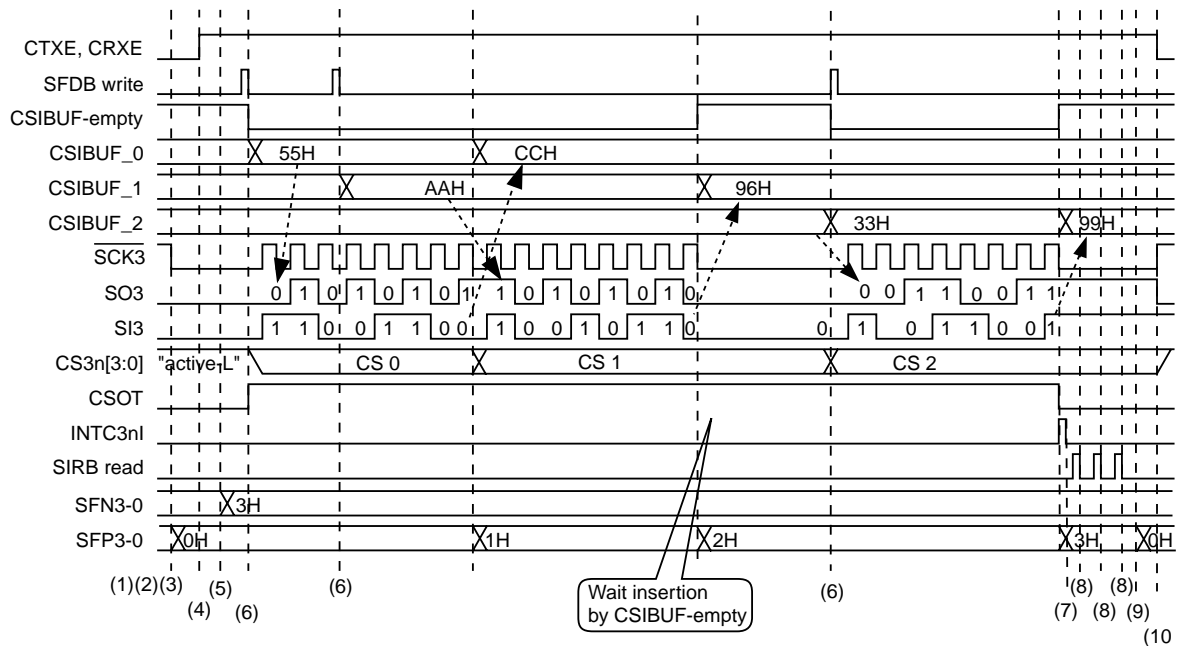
CTXE, CRXE
SFDB write
CSIBUF-empty
CSIBUF_0
55H
CCH
CSIBUF_1
AAH
96H
CSIBUF_2
33H
99H
$\overline{SCK3}$
SO3
0 1 0 1 0 1 0 1 1 0 1 0 1 0 1 0
0 0 1 1 0 0 1 1
SI3
1 1 0 0 1 1 0 0 1 0 0 1 0 1 1 0
0 1 0 1 1 0 0 1
CS3n[3:0]
"active L"
CS 0
CS 1
CS 2
CSOT
INTC3nI
SIRB read
SFN3-0
3H
SFP3-0
0H
1H
2H
3H
0H
(1)(2)(3)
(4)
(5)
(6)
(6)
Wait insertion by CSIBUF-empty
(6)
(7)
(8)
(8)
(8)
(9)
(10